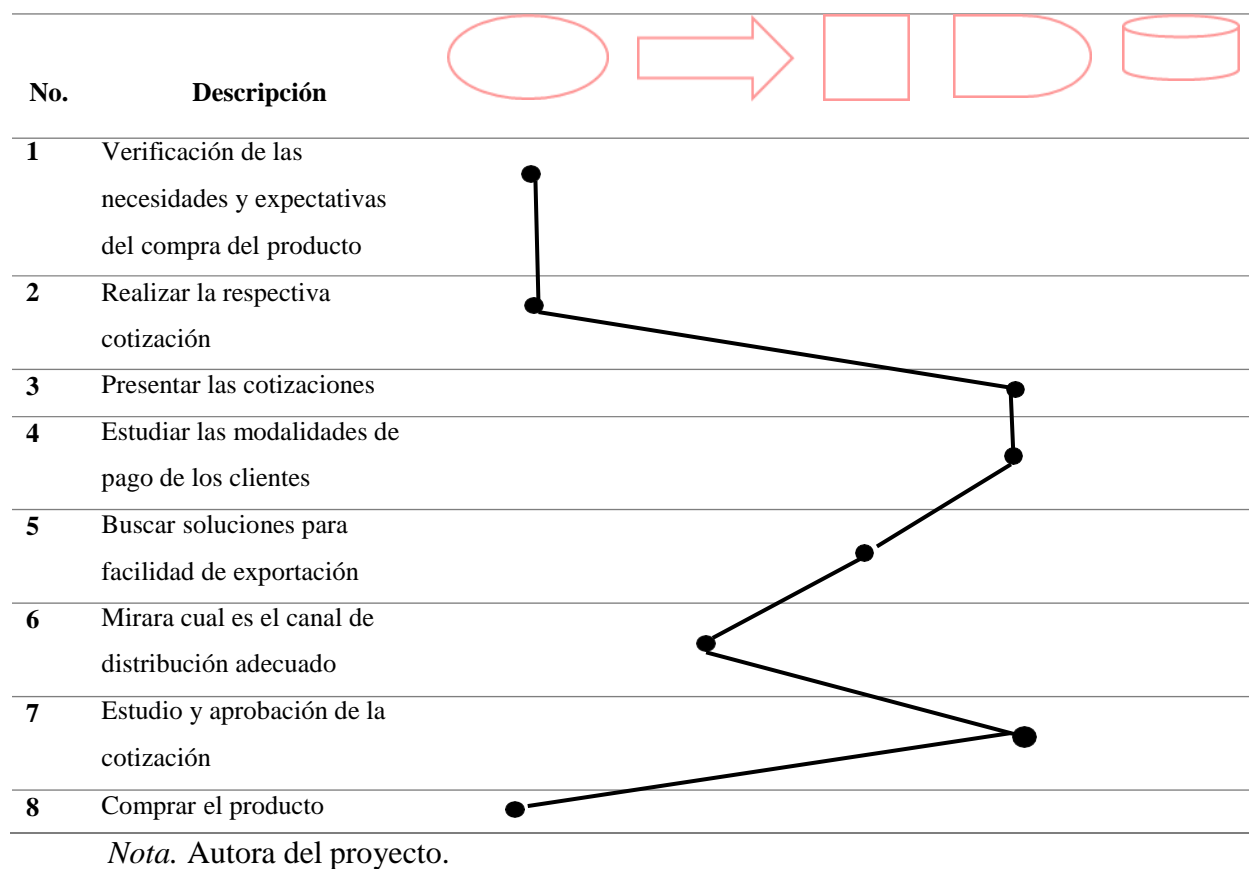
| No. | Descripción |
|---|---|
| 1 | Verificación de las necesidades y expectativas del compra del producto |
| 2 | Realizar la respectiva cotización |
| 3 | Presentar las cotizaciones |
| 4 | Estudiar las modalidades de pago de los clientes |
| 5 | Buscar soluciones para facilidad de exportación |
| 6 | Mirara cual es el canal de distribución adecuado |
| 7 | Estudio y aprobación de la cotización |
| 8 | Comprar el producto |

*Nota.* Autora del proyecto.